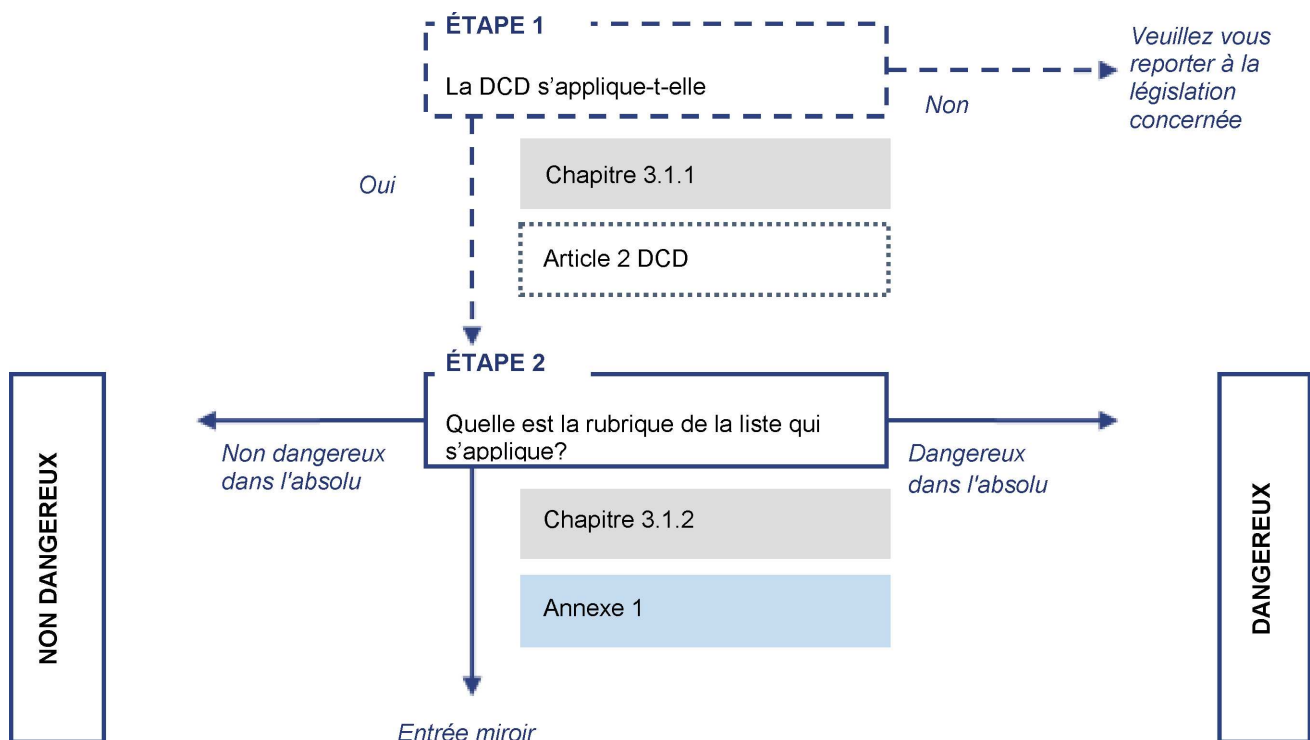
ÉTAPE 1

La DCD s'applique-t-elle

Non

Veuillez vous reporter à la législation concernée

Oui

Chapitre 3.1.1

Article 2 DCD

ÉTAPE 2

Quelle est la rubrique de la liste qui s'applique?

Non dangereux dans l'absolu

Dangereux dans l'absolu

NON DANGEREUX

DANGEREUX

Chapitre 3.1.2

Annexe 1

Entrée miroir